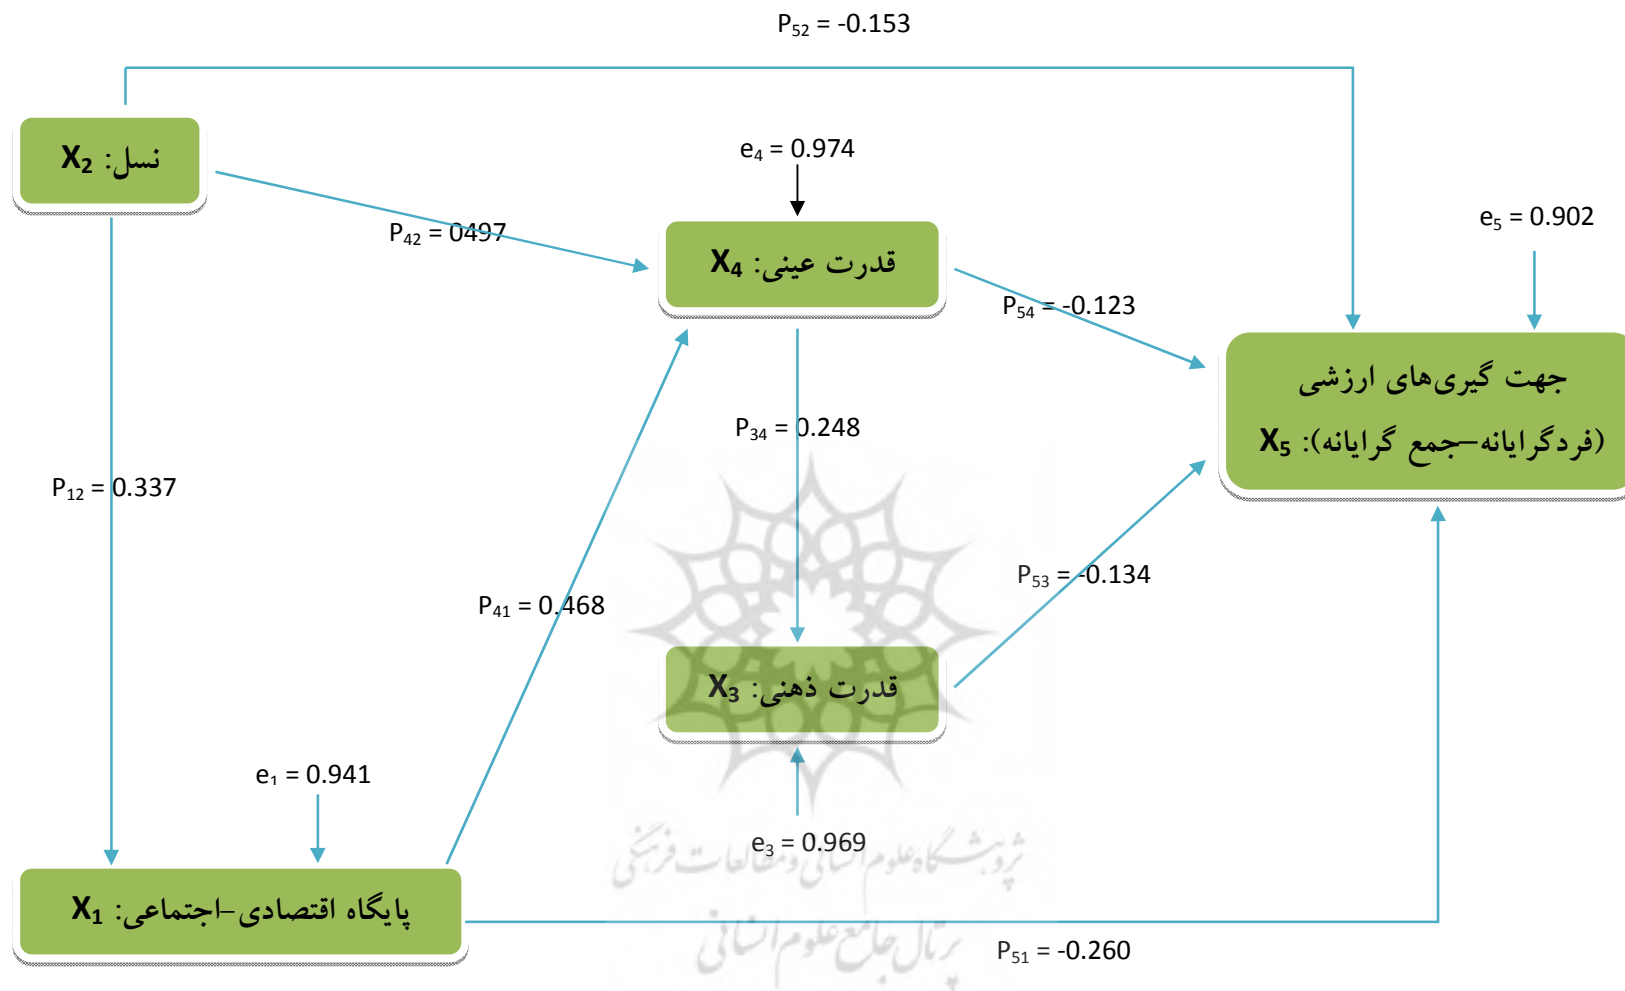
$P_{52} = -0.153$

نسل: $X_2$

$e_4 = 0.974$

$P_{42} = 0497$

قدرت عینی: $X_4$

$e_5 = 0.902$

$P_{54} = -0.123$

جهت گیری‌های ارزشی (فردگرایانه–جمع گرایانه): $X_5$

$P_{34} = 0.248$

$P_{12} = 0.337$

$P_{53} = -0.134$

$P_{41} = 0.468$

قدرت ذهنی: $X_3$

$e_1 = 0.941$

$e_3 = 0.969$

پژوهشگاه علوم انسانی و مطالعات فرهنگی

پایگاه اقتصادی–اجتماعی: $X_1$

پرتال جامع علوم انسانی

$P_{51} = -0.260$